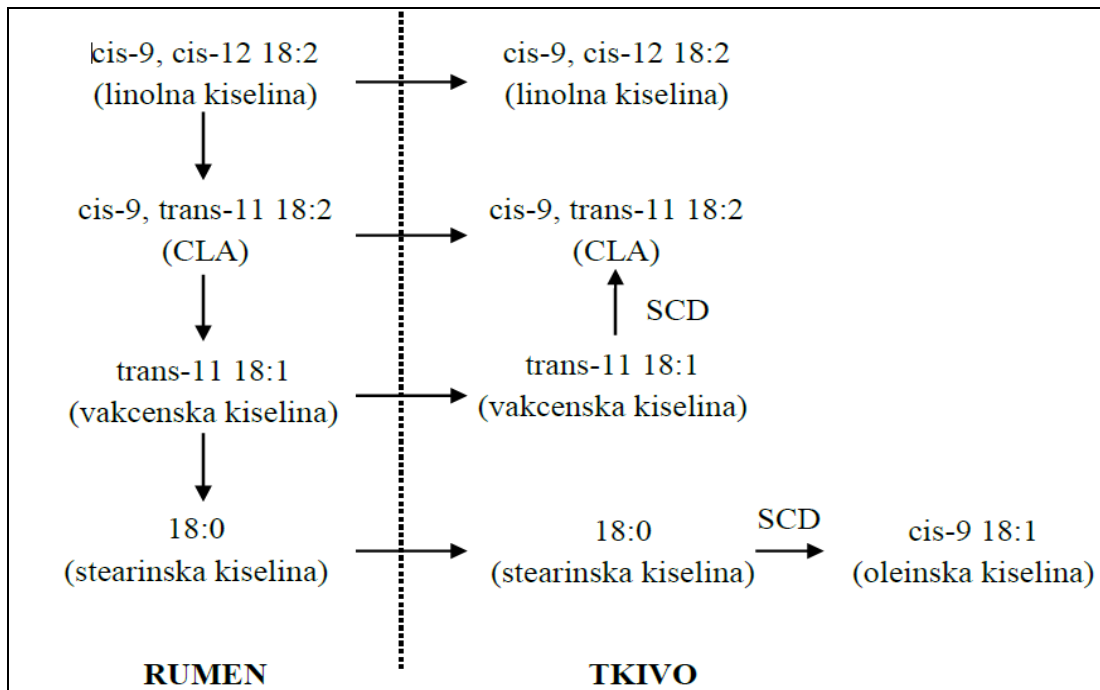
cis-9, cis-12 18:2
(linolna kiselina)

cis-9, cis-12 18:2
(linolna kiselina)

cis-9, trans-11 18:2
(CLA)

cis-9, trans-11 18:2
(CLA)

SCD

trans-11 18:1
(vakcenska kiselina)

trans-11 18:1
(vakcenska kiselina)

18:0
(stearinska kiselina)

18:0
(stearinska kiselina)

SCD

cis-9 18:1
(oleinska kiselina)

RUMEN

TKIVO